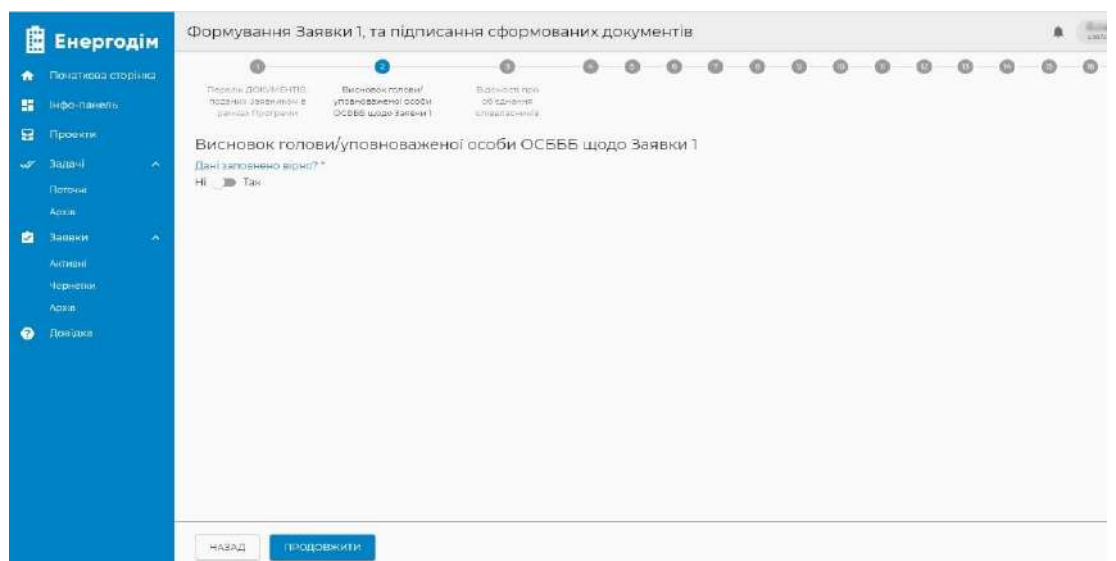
Енергодім

Початкова сторінка

Інфо-панель

Проекти

Задачі

Поточні

Архів

Заявки

Активні

Чернетки

Архів

Довідка

Формування Заявки 1, та підписання сформованих документів

1
Перелік ДОКУМЕНТІВ поданих Заявником в рамках Програми

2
Висновок голови/уповноваженої особи ОСББ щодо Заявки 1

3
Відомості про об'єднання співвласників

4 5 6 7 8 9 10 11 12 13 14 15 16

Висновок голови/уповноваженої особи ОСББ щодо Заявки 1

Дані заповнено вірно? *

Ні Так

НАЗАД

ПРОДОВЖИТИ